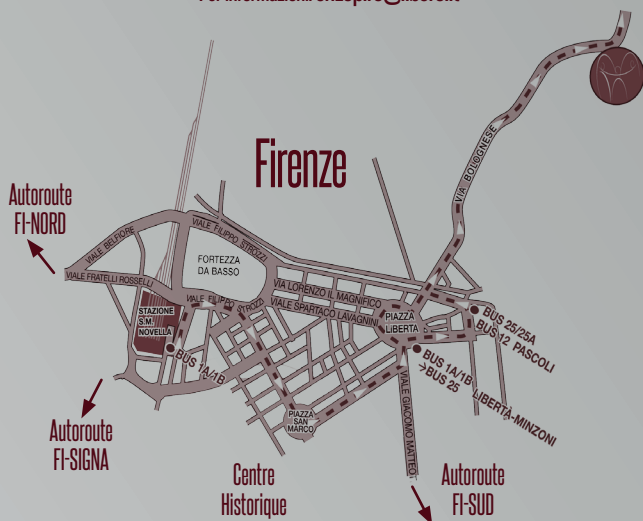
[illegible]

Firenze

Autoroute FI-NORD

VIALE BELFIORE

VIALE FRATELLI ROSSELLI

VIALE FILIPPO STROZZI

FORTEZZA DA BASSO

VIALE FILIPPO STROZZI

STAZIONE S.M. NOVELLA

BUS 1A/1B

VIA LORENZO IL MAGNIFICO

VIALE SPARTACO LAVAGNINI

PIAZZA LIBERTA

VIA BOLOGNESE

BUS 25/25A

BUS 12 PASCOLI

BUS 1A/1B >BUS 25

LIBERTA-MINZONI

VIALE GIACOMO MATTEOTTI

PIAZZA SAN MARCO

Autoroute FI-SIGNA

Centre Historique

Autoroute FI-SUD